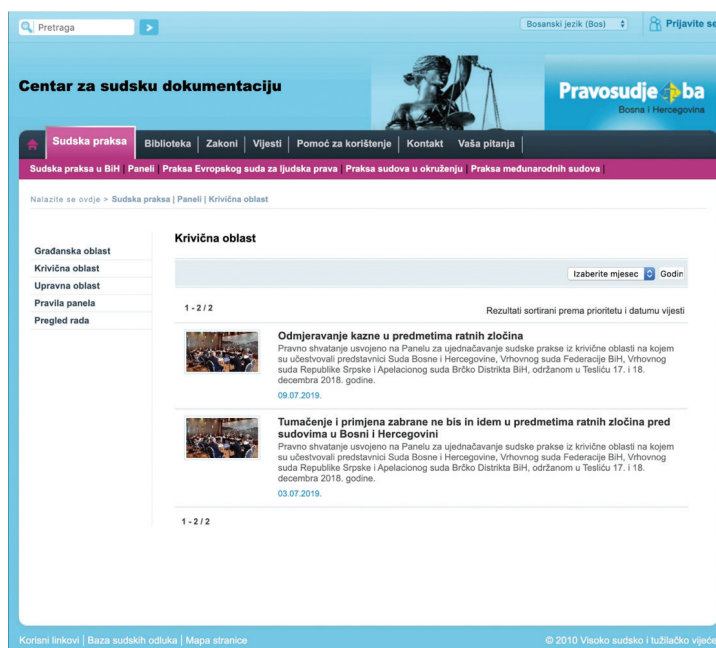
Pretraga

Bosanski jezik (Bos)

Prijavite se

Centar za sudsku dokumentaciju

Pravosudje ba
Bosna i Hercegovina

Sudska praksa | Biblioteka | Zakoni | Vijesti | Pomoć za korištenje | Kontakt | Vaša pitanja

Sudska praksa u BiH | Paneli | Praksa Evropskog suda za ljudska prava | Praksa sudova u okruženju | Praksa međunarodnih sudova |

Nalazite se ovdje > Sudska praksa | Paneli | Krivična oblast

Građanska oblast
Krivična oblast
Upravna oblast
Pravila panela
Pregled rada

Krivična oblast

Izaberite mjesec Godin

1 - 2 / 2

Rezultati sortirani prema prioritetu i datumu vijesti

Odmjeravanje kazne u predmetima ratnih zločina
Pravno shvatanje usvojeno na Panelu za ujednačavanje sudske prakse iz krivične oblasti na kojem su učestvovali predstavnici Suda Bosne i Hercegovine, Vrhovnog suda Federacije BiH, Vrhovnog suda Republike Srpske i Apelacionog suda Brčko Distrikta BiH, održanom u Tesliću 17. i 18. decembra 2018. godine.
09.07.2019.

Tumačenje i primjena zabrane ne bis in idem u predmetima ratnih zločina pred sudovima u Bosni i Hercegovini
Pravno shvatanje usvojeno na Panelu za ujednačavanje sudske prakse iz krivične oblasti na kojem su učestvovali predstavnici Suda Bosne i Hercegovine, Vrhovnog suda Federacije BiH, Vrhovnog suda Republike Srpske i Apelacionog suda Brčko Distrikta BiH, održanom u Tesliću 17. i 18. decembra 2018. godine.
03.07.2019.

1 - 2 / 2

Korisni linkovi | Baza sudskih odluka | Mapa stranice

© 2010 Visoko sudsko i tužilačko vijeće